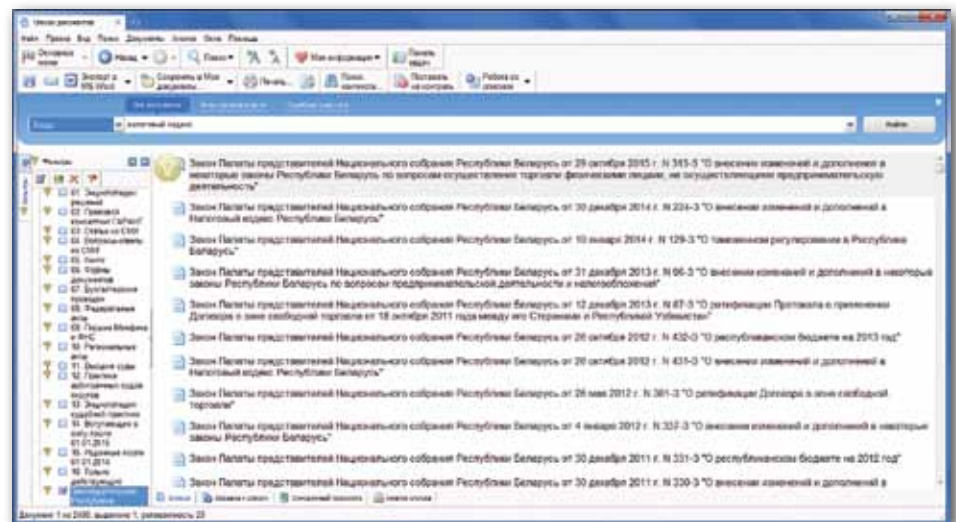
Закон Палаты представителей Национального собрания Республики Беларусь от 29 октября 2015 г. N 345-З "О внесении изменений и дополнений в некоторые законы Республики Беларусь по вопросам осуществления торговли физическими лицами, не осуществляющими предпринимательскую деятельность"

Закон Палаты представителей Национального собрания Республики Беларусь от 30 декабря 2014 г. N 224-З "О внесении изменений и дополнений в Налоговый кодекс Республики Беларусь"

Закон Палаты представителей Национального собрания Республики Беларусь от 10 января 2014 г. N 129-З "О таможенном регулировании в Республике Беларусь"

Закон Палаты представителей Национального собрания Республики Беларусь от 31 декабря 2013 г. N 96-З "О внесении изменений и дополнений в некоторые законы Республики Беларусь по вопросам предпринимательской деятельности и налогообложения"

Закон Палаты представителей Национального собрания Республики Беларусь от 12 декабря 2013 г. N 87-З "О ратификации Протокола о применении Договора о зоне свободной торговли от 18 октября 2011 года между его Сторонами и Республикой Узбекистан"

Закон Палаты представителей Национального собрания Республики Беларусь от 26 октября 2012 г. N 432-З "О республиканском бюджете на 2013 год"

Закон Палаты представителей Национального собрания Республики Беларусь от 26 октября 2012 г. N 431-З "О внесении изменений и дополнений в Налоговый кодекс Республики Беларусь"

Закон Палаты представителей Национального собрания Республики Беларусь от 28 мая 2012 г. N 361-З "О ратификации Договора о зоне свободной торговли"

Закон Палаты представителей Национального собрания Республики Беларусь от 4 января 2012 г. N 337-З "О внесении изменений и дополнений в некоторые законы Республики Беларусь"

Закон Палаты представителей Национального собрания Республики Беларусь от 30 декабря 2011 г. N 331-З "О республиканском бюджете на 2012 год"

Закон Палаты представителей Национального собрания Республики Беларусь от 30 декабря 2011 г. N 330-З "О внесении изменений и дополнений в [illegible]

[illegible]